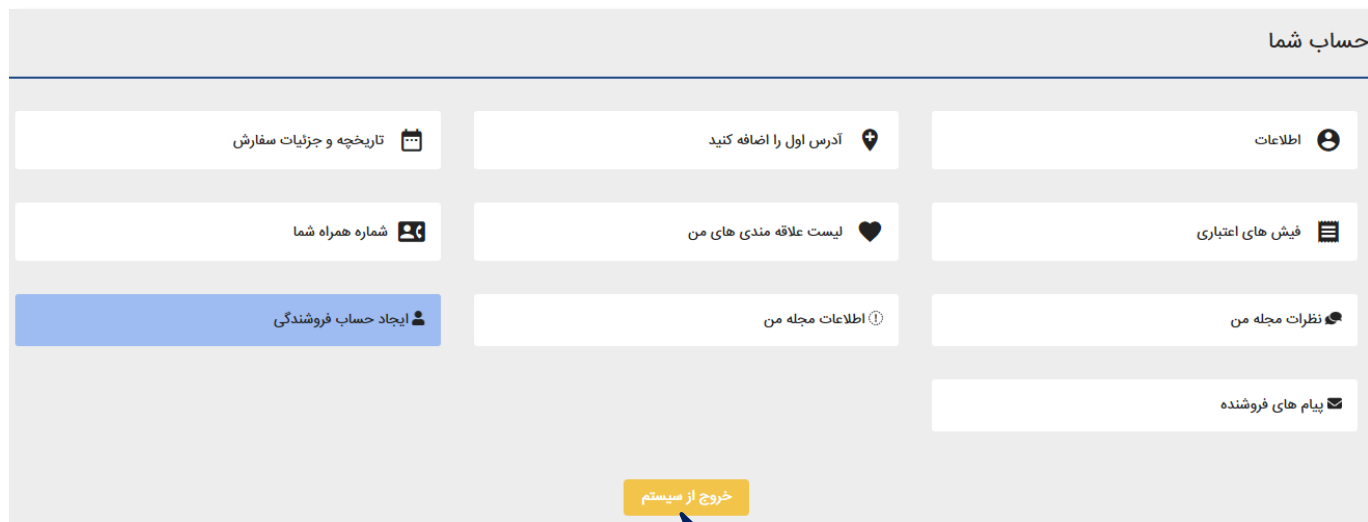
حساب شما

اطلاعات

آدرس اول را اضافه کنید

تاریخچه و جزئیات سفارش

فیش های اعتباری

لیست علاقه مندی های من

شماره همراه شما

نظرات مجله من

اطلاعات مجله من

ایجاد حساب فروشندگی

پیام های فروشنده

خروج از سیستم